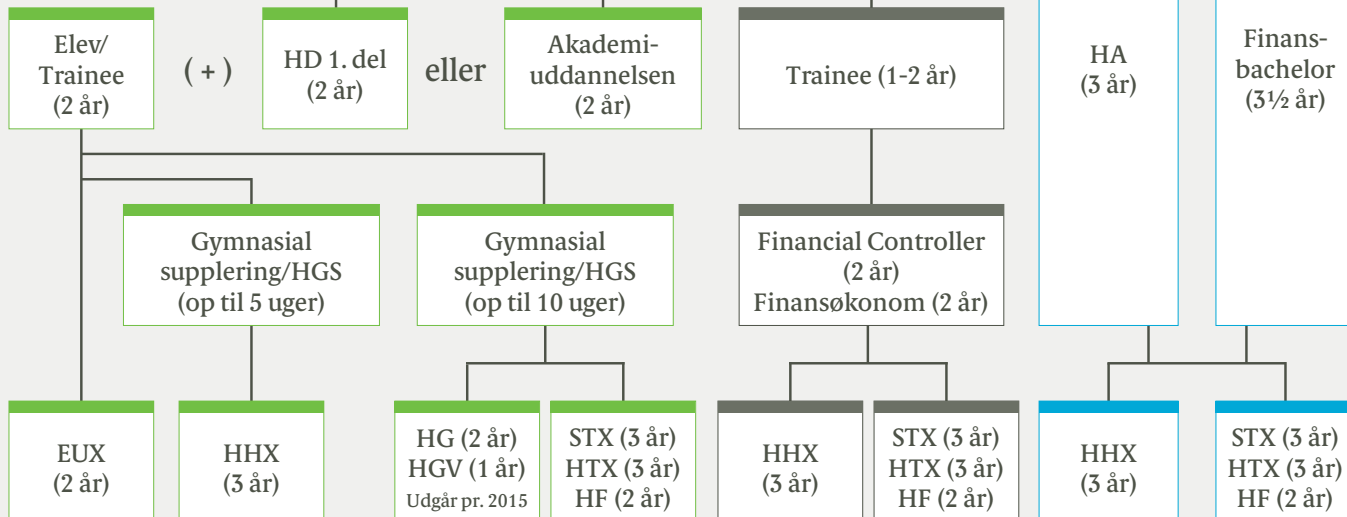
Elev/
Trainee
(2 år)

( + )

HD 1. del
(2 år)

eller

Akademiuddannelsen
(2 år)

Trainee (1-2 år)

HA
(3 år)

Finansbachelor
(3½ år)

Gymnasial supplering/HGS
(op til 5 uger)

Gymnasial supplering/HGS
(op til 10 uger)

Financial Controller
(2 år)
Finansøkonom (2 år)

EUX
(2 år)

HHX
(3 år)

HG (2 år)
HGV (1 år)
Udgår pr. 2015

STX (3 år)
HTX (3 år)
HF (2 år)

HHX
(3 år)

STX (3 år)
HTX (3 år)
HF (2 år)

HHX
(3 år)

STX (3 år)
HTX (3 år)
HF (2 år)